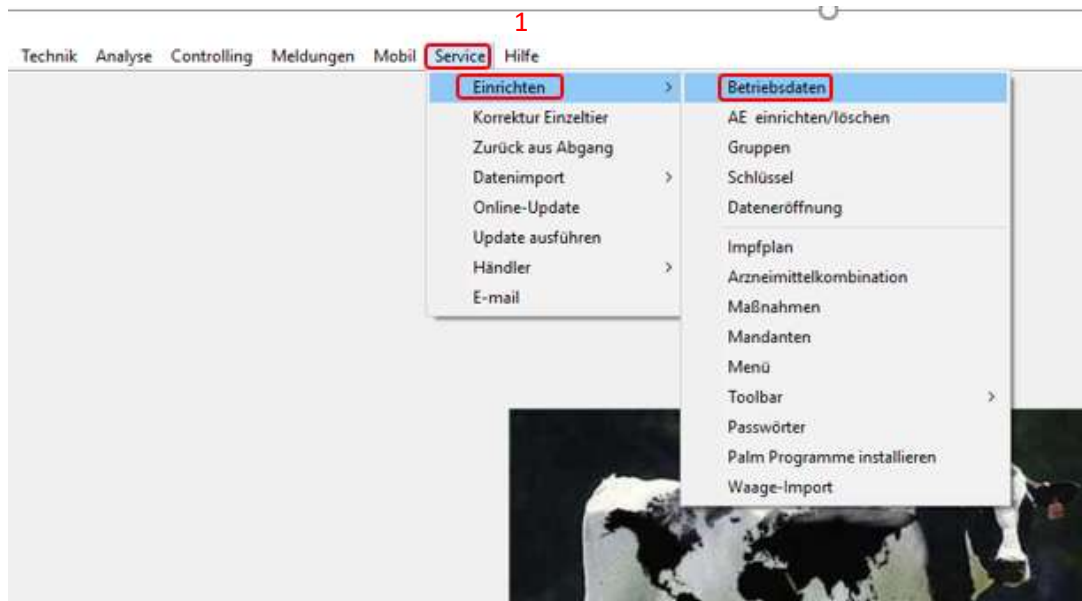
1

Technik Analyse Controlling Meldungen Mobil Service Hilfe

Einrichten
Korrektur Einzeltier
Zurück aus Abgang
Datenimport
Online-Update
Update ausführen
Händler
E-mail

Betriebsdaten
AE einrichten/löschen
Gruppen
Schlüssel
Dateneröffnung
Impfplan
Arzneimittelkombination
Maßnahmen
Mandanten
Menü
Toolbar
Passwörter
Palm Programme installieren
Waage-Import